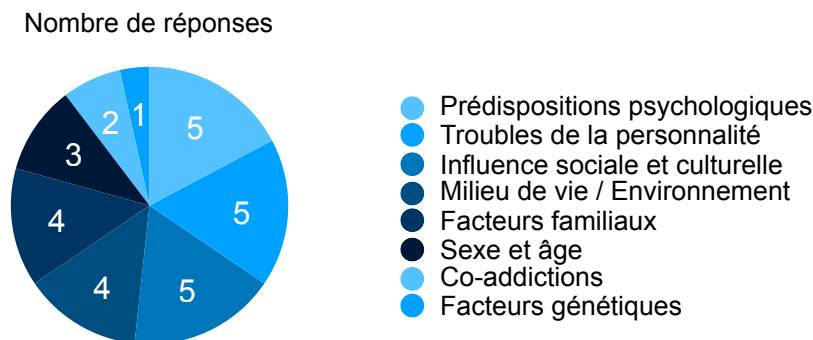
Nombre de réponses

5
5
5
4
4
3
2
1

Prédispositions psychologiques
Troubles de la personnalité
Influence sociale et culturelle
Milieu de vie / Environnement
Facteurs familiaux
Sexe et âge
Co-addictions
Facteurs génétiques